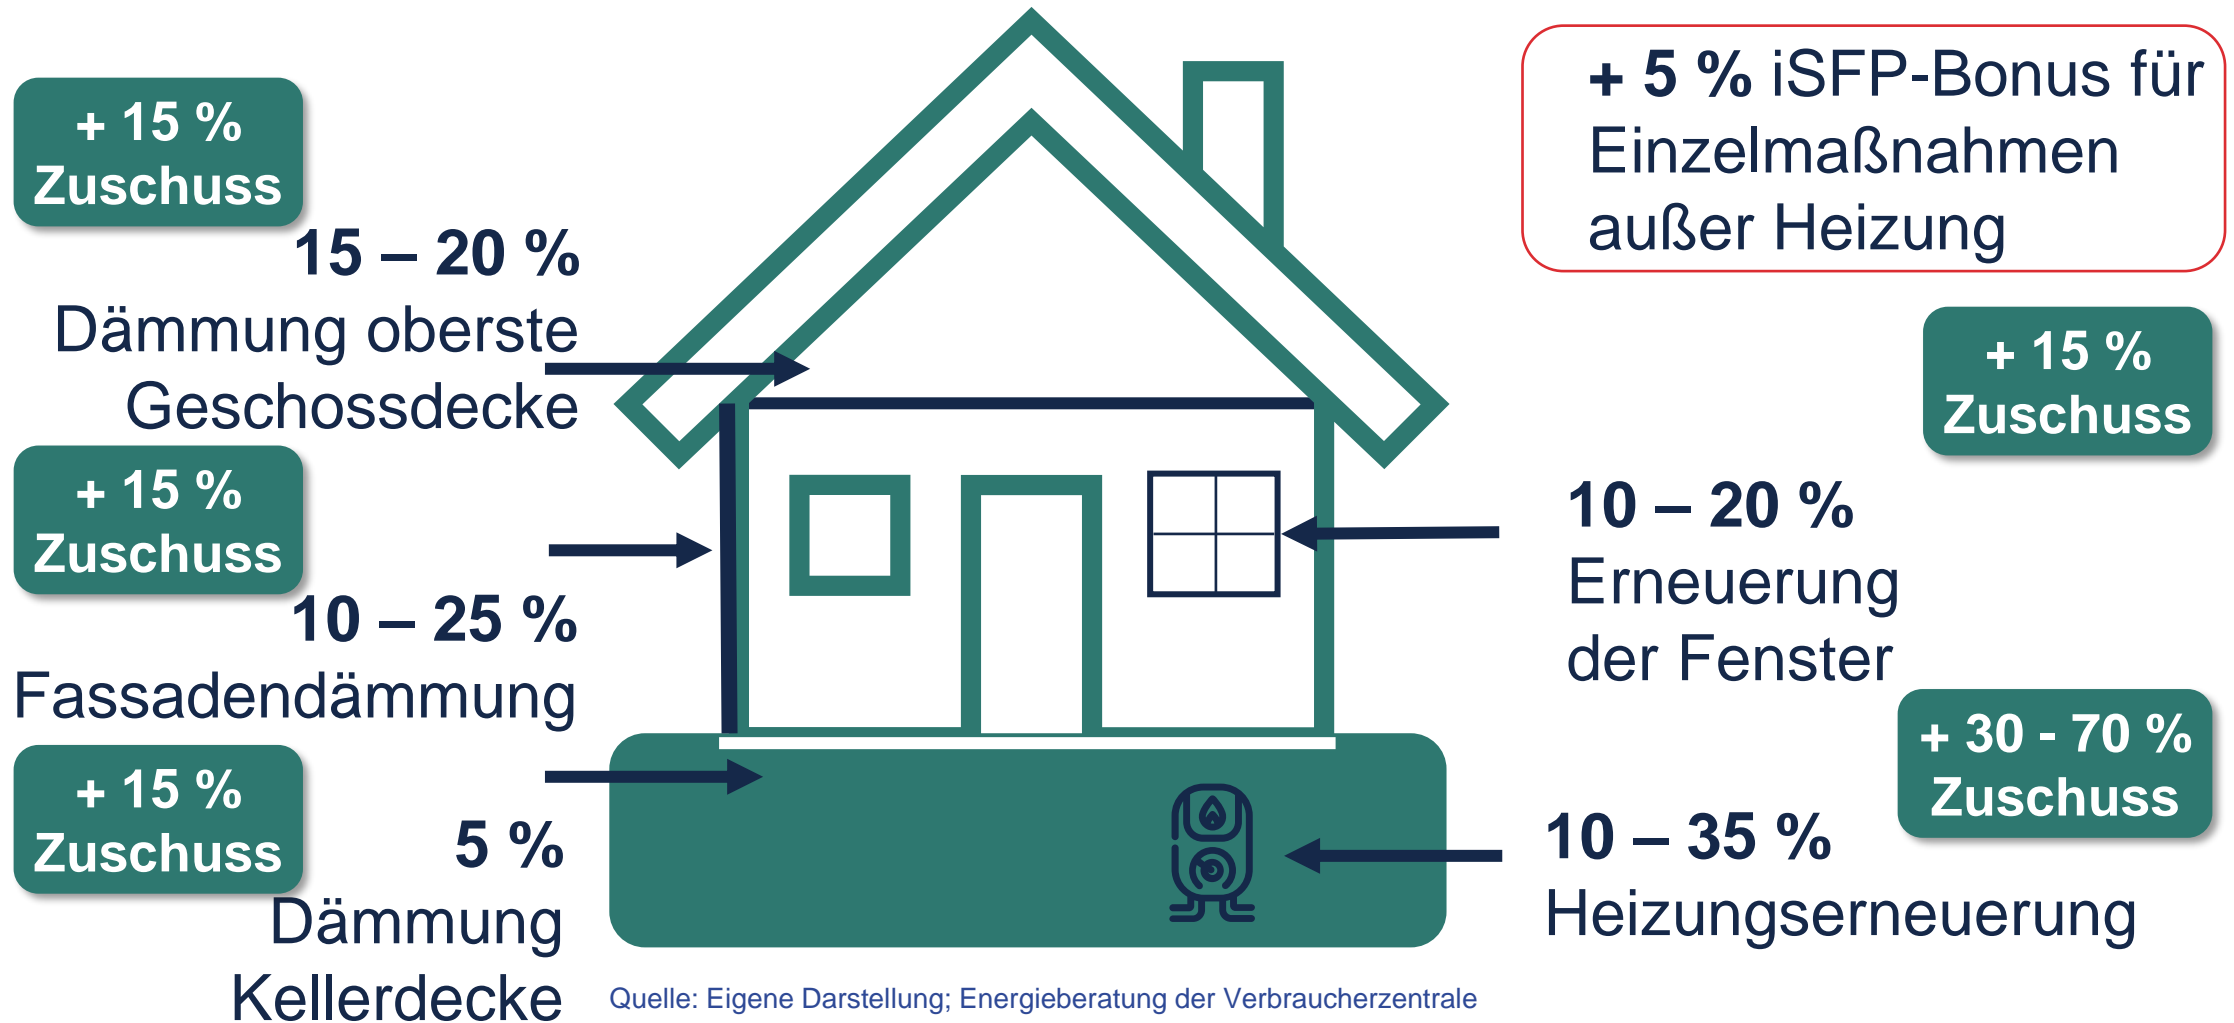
+ 15 %
Zuschuss

15 – 20 %
Dämmung oberste Geschossdecke

+ 15 %
Zuschuss

10 – 25 %
Fassadendämmung

+ 15 %
Zuschuss

5 %
Dämmung Kellerdecke

+ 5 % iSFP-Bonus für Einzelmaßnahmen außer Heizung

+ 15 %
Zuschuss

10 – 20 %
Erneuerung der Fenster

+ 30 - 70 %
Zuschuss

10 – 35 %
Heizungserneuerung

Quelle: Eigene Darstellung; Energieberatung der Verbraucherzentrale